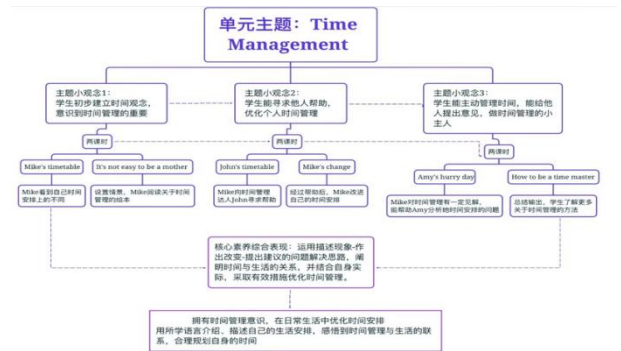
单元主题：Time Management

主题小观念1：学生初步建立时间观念，意识到时间管理的重要

主题小观念2：学生能寻求他人帮助，优化个人时间管理

主题小观念3：学生能主动管理时间，能给他人提出意见，做时间管理的小主人

两课时

Mike's timetable

It's not easy to be a mother

Mike看到自己时间安排上的不同

设置情景，Mike阅读关于时间管理的绘本

两课时

John's timetable

Mike's change

Mike向时间管理达人John寻求帮助

经过帮助后，Mike改进自己的时间安排

两课时

Amy's hurry day

How to be a time master

Mike时间管理有一定见解，能帮助Amy分析她时间安排的问题

总结输出，学生了解更多关于时间管理的方法

核心素养综合表现：运用描述现象-作出改变-提出建议的问题解决思路，阐明时间与生活的关系，并结合自身实际，采取有效措施优化时间管理。

拥有时间管理意识，在日常生活中优化时间安排
用所学语言介绍、描述自己的生活安排，感悟到时间管理与生活的联系，合理规划自身的时间